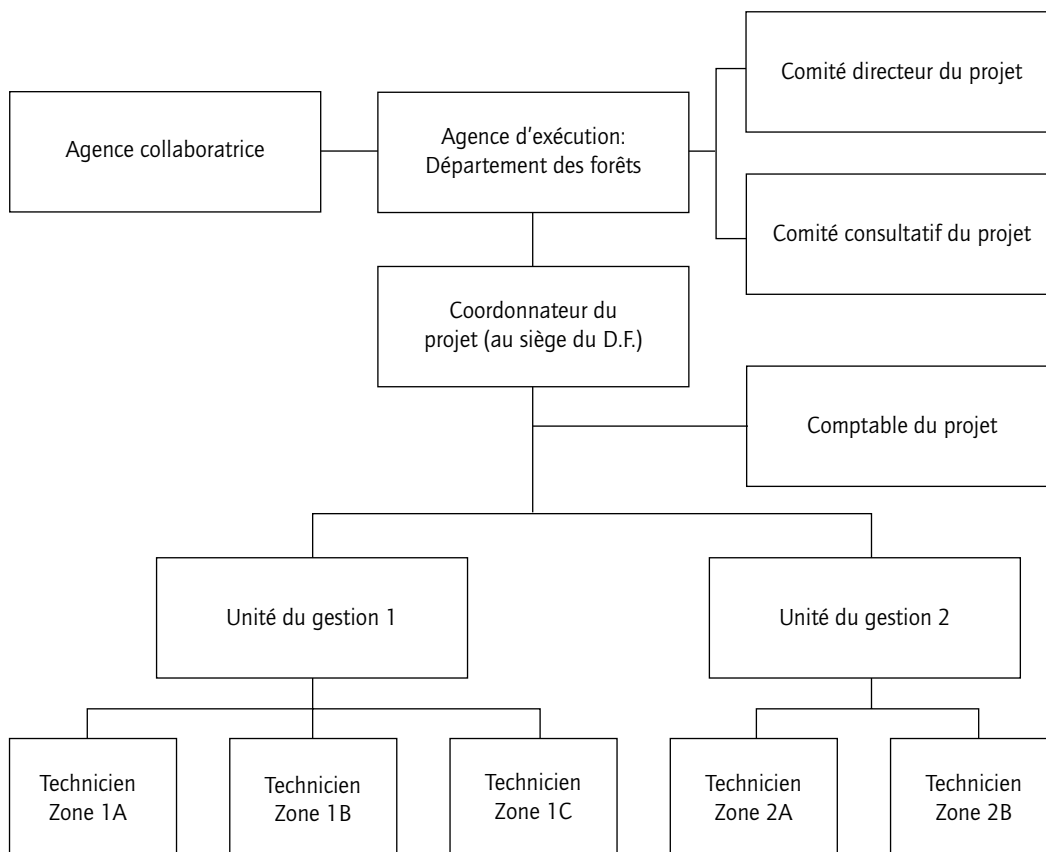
Agence collaboratrice

Agence d'exécution: Département des forêts

Comité directeur du projet

Comité consultatif du projet

Coordonnateur du projet (au siège du D.F.)

Comptable du projet

Unité du gestion 1

Unité du gestion 2

Technicien Zone 1A

Technicien Zone 1B

Technicien Zone 1C

Technicien Zone 2A

Technicien Zone 2B